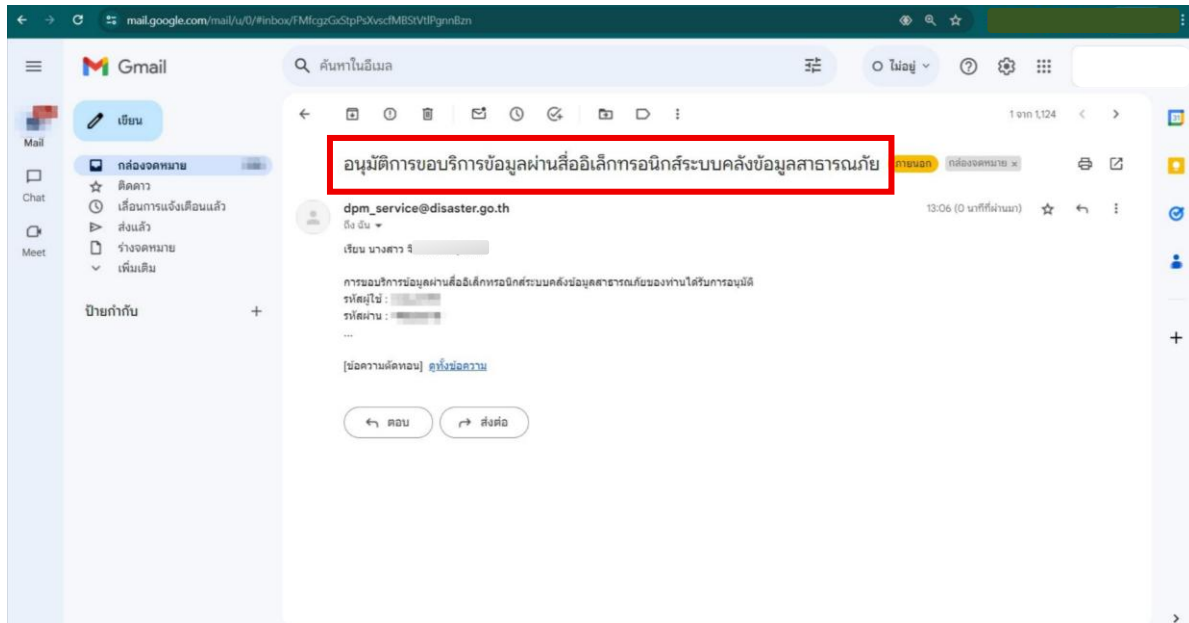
mail.google.com/mail/u/0/#inbox/FMfcgzGxStpPsXvscfMBStVtlPgnnBzn

Gmail

ค้นหาในอีเมล

ไม่อยู่

เขียน

Mail

Chat

Meet

กล่องจดหมาย
ติดดาว
เลื่อนการแจ้งเตือนแล้ว
ส่งแล้ว
ร่างจดหมาย
เพิ่มเติม

ป้ายกำกับ +

1 จาก 1,124

อนุมัติการขอบริการข้อมูลผ่านสื่ออิเล็กทรอนิกส์ระบบคลังข้อมูลสาธารณภัย ภายนอก กล่องจดหมาย ×

dpm_service@disaster.go.th
ถึง ฉัน

13:06 (0 นาทีที่ผ่านมา)

เรียน นางสาว จิ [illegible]

การขอบริการข้อมูลผ่านสื่ออิเล็กทรอนิกส์ระบบคลังข้อมูลสาธารณภัยของท่านได้รับการอนุมัติ
รหัสผู้ใช้ : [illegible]
รหัสผ่าน : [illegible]
...

[ข้อความตัดทอน] ดูทั้งข้อความ

ตอบ
ส่งต่อ